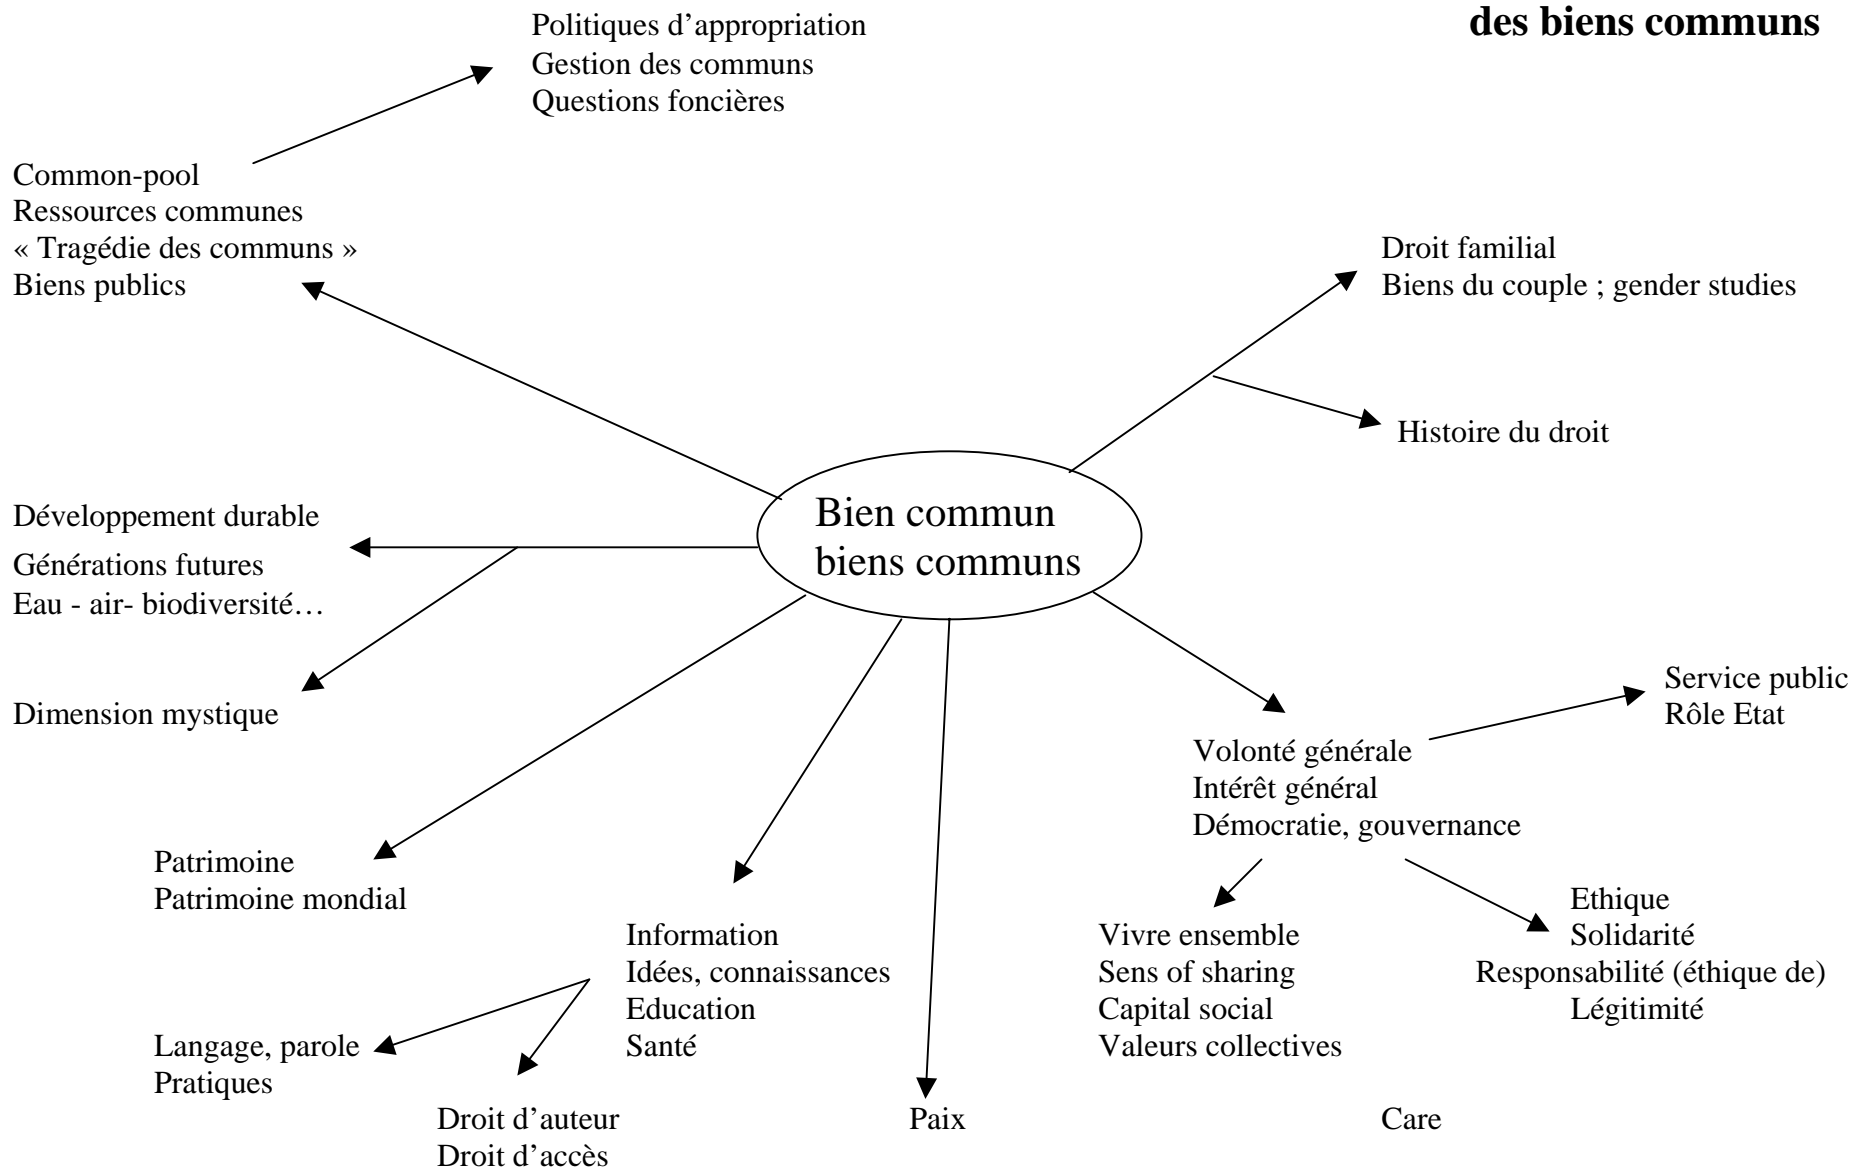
des biens communs

Politiques d'appropriation
Gestion des communs
Questions foncières

Common-pool
Ressources communes
« Tragédie des communs »
Biens publics

Droit familial
Biens du couple ; gender studies

Histoire du droit

Bien commun
biens communs

Développement durable
Générations futures
Eau - air- biodiversité…

Dimension mystique

Service public
Rôle Etat

Volonté générale
Intérêt général
Démocratie, gouvernance

Patrimoine
Patrimoine mondial

Ethique
Solidarité
Responsabilité (éthique de)
Légitimité

Information
Idées, connaissances
Education
Santé

Vivre ensemble
Sens of sharing
Capital social
Valeurs collectives

Langage, parole
Pratiques

Droit d'auteur
Droit d'accès

Paix

Care